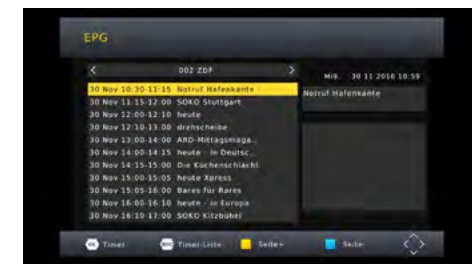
EPG

<

002 ZDF

>

30 Nov 10:30-11:15 Notruf Hafenkante

30 Nov 11:15-12:00 SOKO Stuttgart

30 Nov 12:00-12:10 heute

30 Nov 12:10-13:00 drehscheibe

30 Nov 13:00-14:00 ARD-Mittagsmaga..

30 Nov 14:00-14:15 heute - in Deutsc..

30 Nov 14:15-15:00 Die Küchenschlacht

30 Nov 15:00-15:05 heute Xpress

30 Nov 15:05-16:00 Bares für Rares

30 Nov 16:00-16:10 heute - in Europa

30 Nov 16:10-17:00 SOKO Kitzbühel

Mi9. 30 11 2016 10:59

Notruf Hafenkante

OK Timer

Timer-Liste

Seite+

Seite-